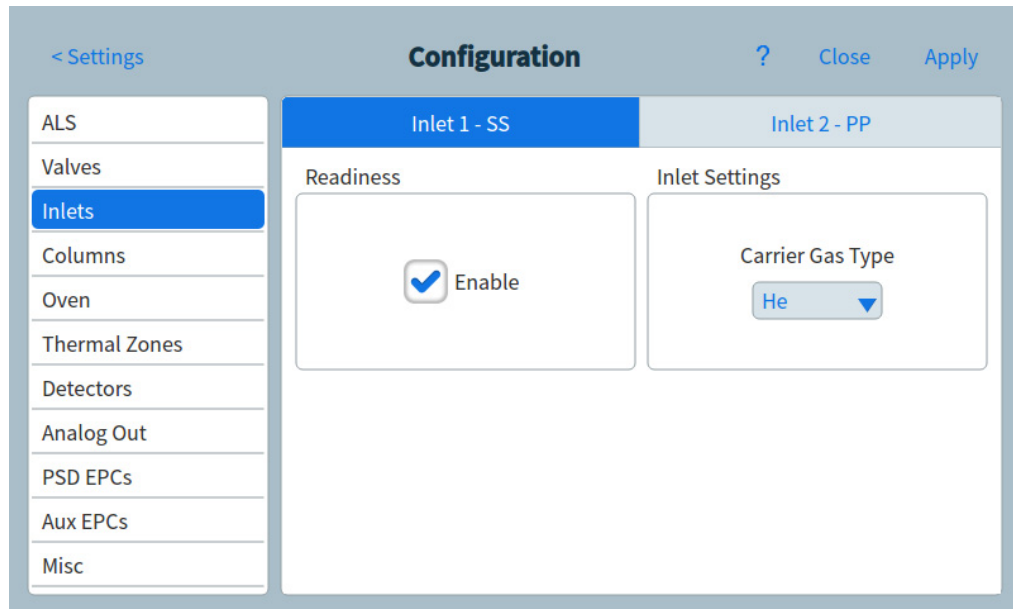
< Settings

Configuration

?

Close

Apply

ALS
Valves
Inlets
Columns
Oven
Thermal Zones
Detectors
Analog Out
PSD EPCs
Aux EPCs
Misc

Inlet 1 - SS

Inlet 2 - PP

Readiness

Enable

Inlet Settings

Carrier Gas Type

He